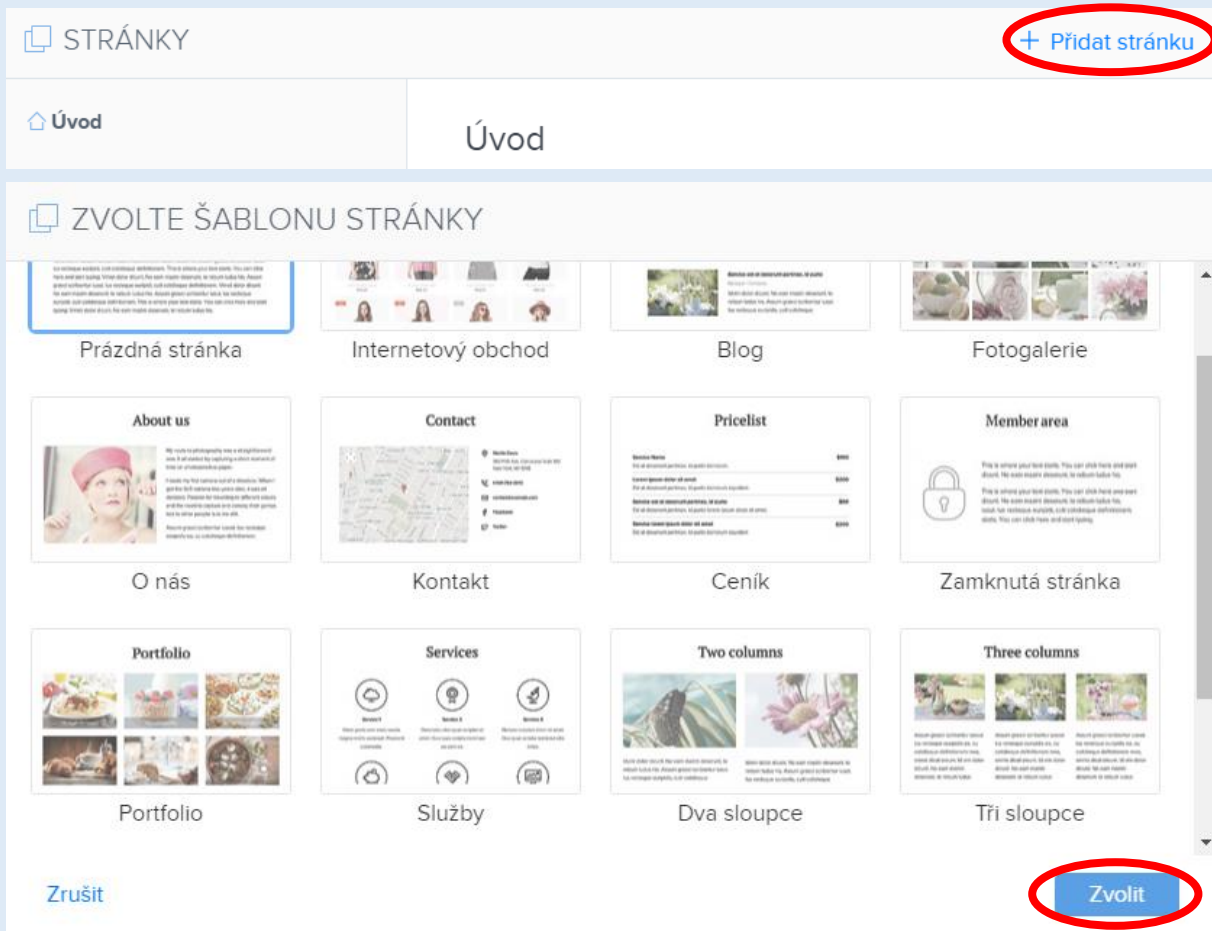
STRÁNKY

+ Přidat stránku

Úvod

Úvod

ZVOLTE ŠABLONU STRÁNKY

Prázdná stránka

Internetový obchod

Blog

Fotogalerie

About us

O nás

Contact

Kontakt

Pricelist

Ceník

Member area

Zamknutá stránka

Portfolio

Portfolio

Services

Služby

Two columns

Dva sloupce

Three columns

Tři sloupce

Zrušit

Zvolit